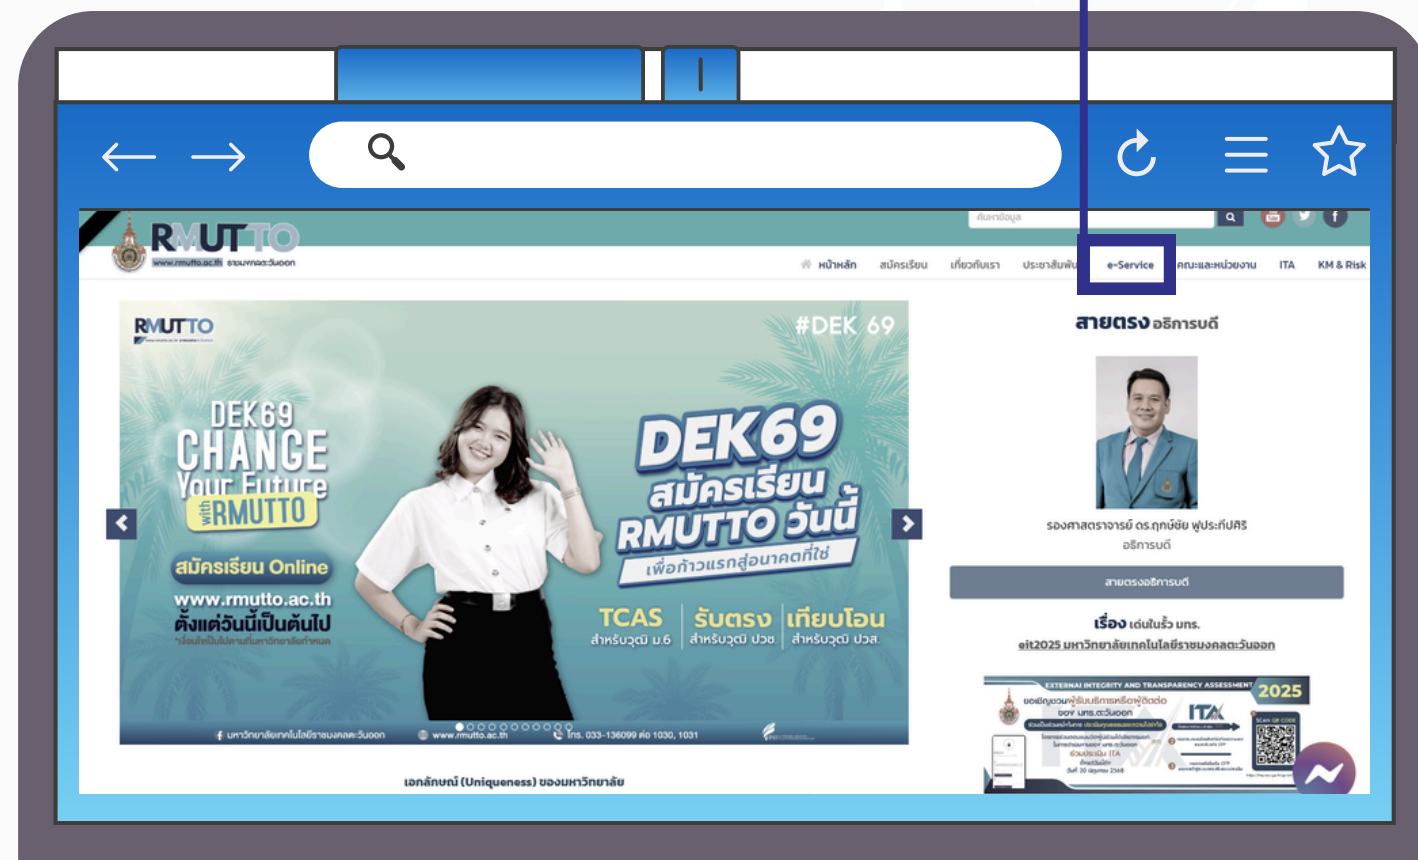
RMUTTO
www.rmutto.ac.th ราชมงคลตะวันออก

ค้นหาข้อมูล

หน้าหลัก สมัครเรียน เกี่ยวกับเรา ประชาสัมพันธ์ e-Service คณะและหน่วยงาน ITA KM & Risk

RMUTTO
#DEK 69
DEK69 CHANGE Your Future with RMUTTO
สมัครเรียน Online
www.rmutto.ac.th
ตั้งแต่วันนี้เป็นต้นไป
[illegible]
DEK69 สมัครเรียน RMUTTO วันนี้
เพื่อก้าวแรกสู่อนาคตที่ใช่
TCAS สำหรับวุฒิ ม.6
รับตรง สำหรับวุฒิ ปวช
เทียบโอน สำหรับวุฒิ ปวส
มหาวิทยาลัยเทคโนโลยีราชมงคลตะวันออก www.rmutto.ac.th โทร. 033-136099 ต่อ 1030, 1031

สายตรง อธิการบดี
รองศาสตราจารย์ ดร.ฤกษ์ชัย ฟูประทีปศิริ
อธิการบดี
สายตรงอธิการบดี
เรื่อง เด่นในรั้ว มทร.
eit2025 มหาวิทยาลัยเทคโนโลยีราชมงคลตะวันออก
EXTERNAL INTEGRITY AND TRANSPARENCY ASSESSMENT 2025
ขอเชิญชวนผู้รับบริการหรือผู้ติดต่อ ของ มทร.ตะวันออก
ITA
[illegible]

เอกลักษณ์ (Uniqueness) ของมหาวิทยาลัย